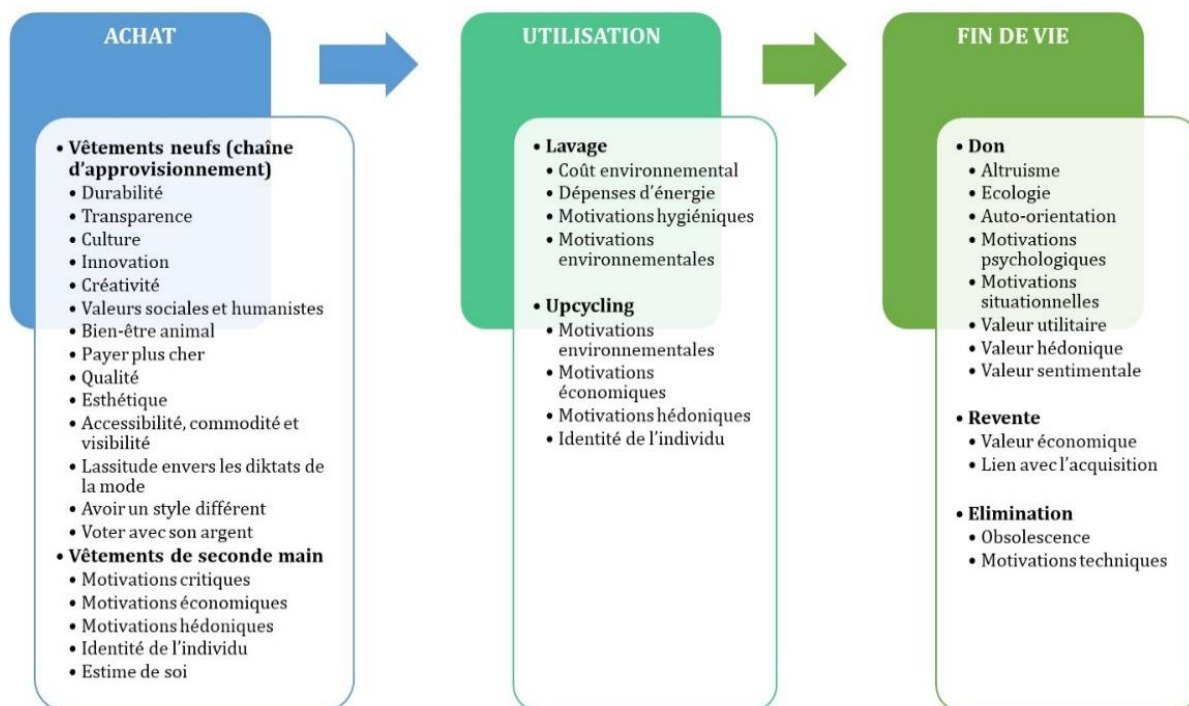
ACHAT

• Vêtements neufs (chaîne d'approvisionnement)
• Durabilité
• Transparence
• Culture
• Innovation
• Créativité
• Valeurs sociales et humanistes
• Bien-être animal
• Payer plus cher
• Qualité
• Esthétique
• Accessibilité, commodité et visibilité
• Lassitude envers les diktats de la mode
• Avoir un style différent
• Voter avec son argent
• Vêtements de seconde main
• Motivations critiques
• Motivations économiques
• Motivations hédoniques
• Identité de l'individu
• Estime de soi

UTILISATION

• Lavage
• Coût environnemental
• Dépenses d'énergie
• Motivations hygiéniques
• Motivations environnementales
• Upcycling
• Motivations environnementales
• Motivations économiques
• Motivations hédoniques
• Identité de l'individu

FIN DE VIE

• Don
• Altruisme
• Ecologie
• Auto-orientation
• Motivations psychologiques
• Motivations situationnelles
• Valeur utilitaire
• Valeur hédonique
• Valeur sentimentale
• Revente
• Valeur économique
• Lien avec l'acquisition
• Elimination
• Obsolescence
• Motivations techniques